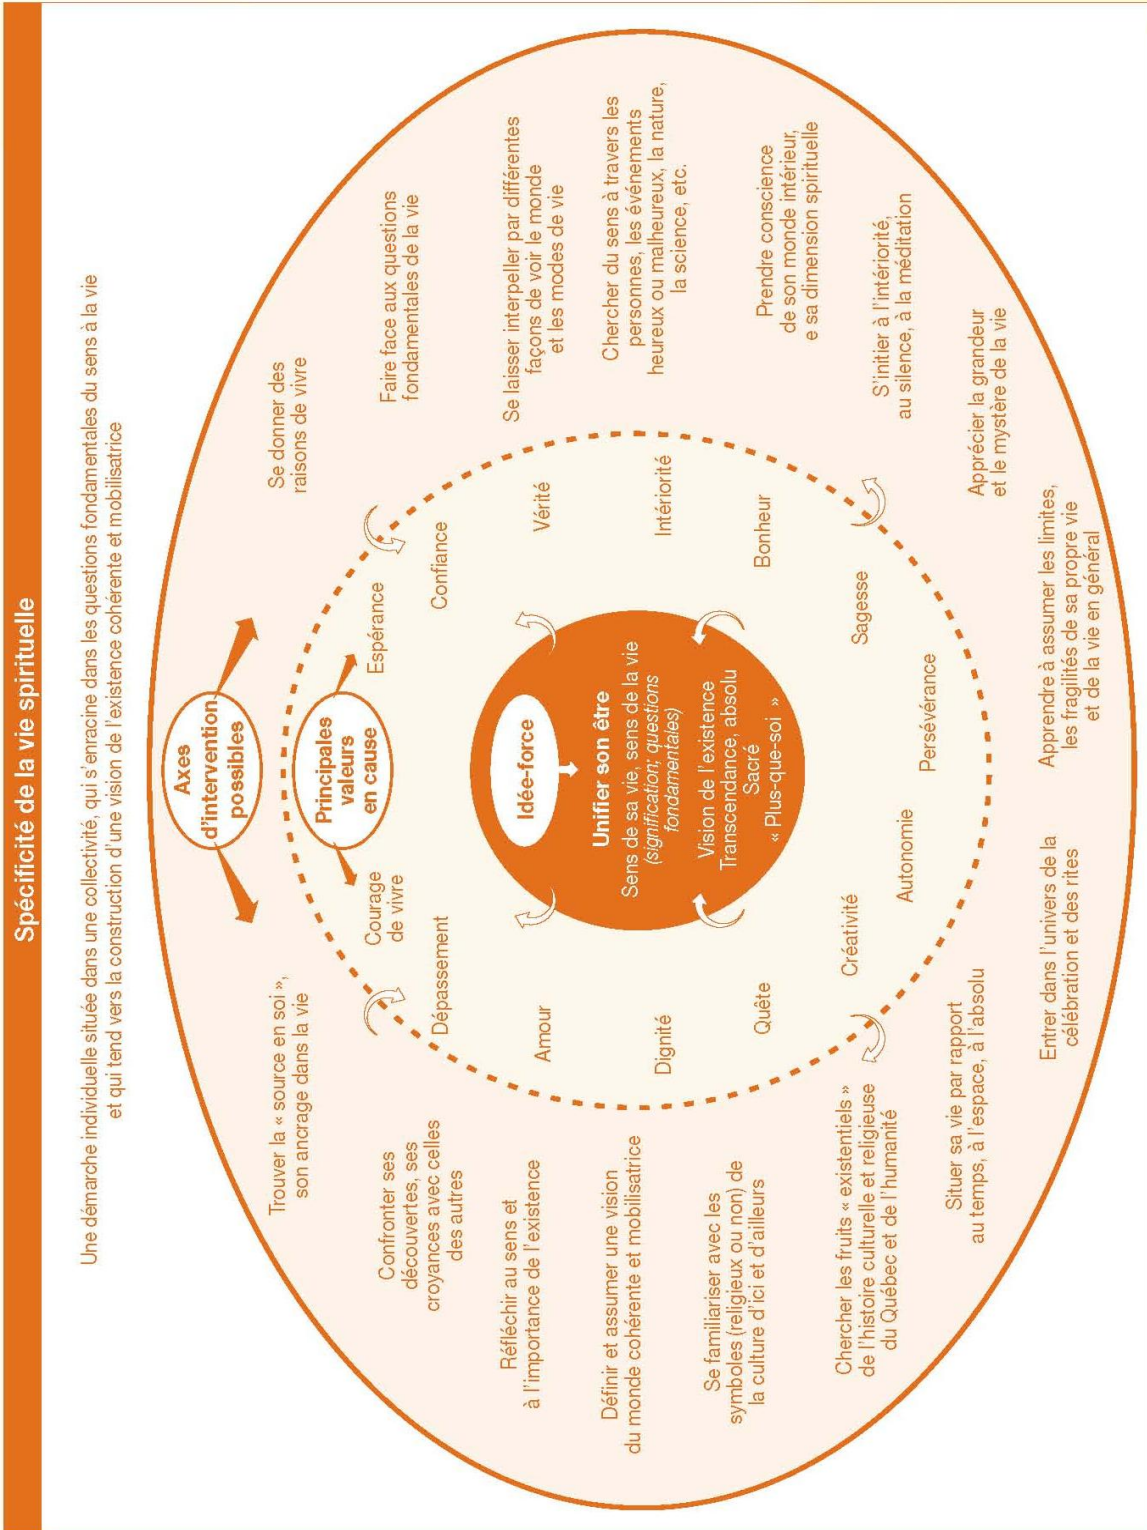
Spécificité de la vie spirituelle

Une démarche individuelle située dans une collectivité, qui s'enracine dans les questions fondamentales du sens à la vie et qui tend vers la construction d'une vision de l'existence cohérente et mobilisatrice

Axes d'intervention possibles

Principales valeurs en cause

Idée-force

Unifier son être

Sens de sa vie, sens de la vie (signification; questions fondamentales)

Vision de l'existence Transcendance, absolu Sacré « Plus-que-soi »

Courage de vivre

Espérance

Confiance

Vérité

Intériorité

Bonheur

Sagesse

Persévérance

Autonomie

Créativité

Quête

Dignité

Amour

Dépassement

Trouver la « source en soi », son ancrage dans la vie

Se donner des raisons de vivre

Faire face aux questions fondamentales de la vie

Se laisser interpeller par différentes façons de voir le monde et les modes de vie

Chercher du sens à travers les personnes, les événements heureux ou malheureux, la nature, la science, etc.

Prendre conscience de son monde intérieur, e sa dimension spirituelle

S'initier à l'intériorité, au silence, à la méditation

Apprécier la grandeur et le mystère de la vie

Apprendre à assumer les limites, les fragilités de sa propre vie et de la vie en général

Entrer dans l'univers de la célébration et des rites

Situer sa vie par rapport au temps, à l'espace, à l'absolu

Chercher les fruits « existentiels » de l'histoire culturelle et religieuse du Québec et de l'humanité

Se familiariser avec les symboles (religieux ou non) de la culture d'ici et d'ailleurs

Définir et assumer une vision du monde cohérente et mobilisatrice

Réfléchir au sens et à l'importance de l'existence

Confronter ses découvertes, ses croyances avec celles des autres